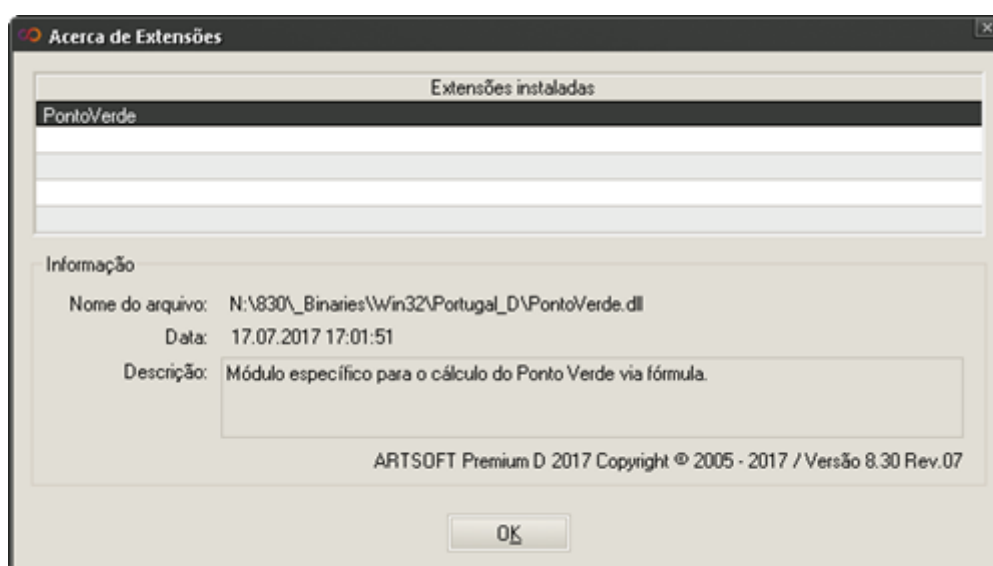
Acerca de Extensões

Extensões instaladas

PontoVerde

Informação

Nome do arquivo: N:\830\_Binaries\Win32\Portugal_D\PontoVerde.dll

Data: 17.07.2017 17:01:51

Descrição: Módulo específico para o cálculo do Ponto Verde via fórmula.

ARTSOFT Premium D 2017 Copyright © 2005 - 2017 / Versão 8.30 Rev.07

OK